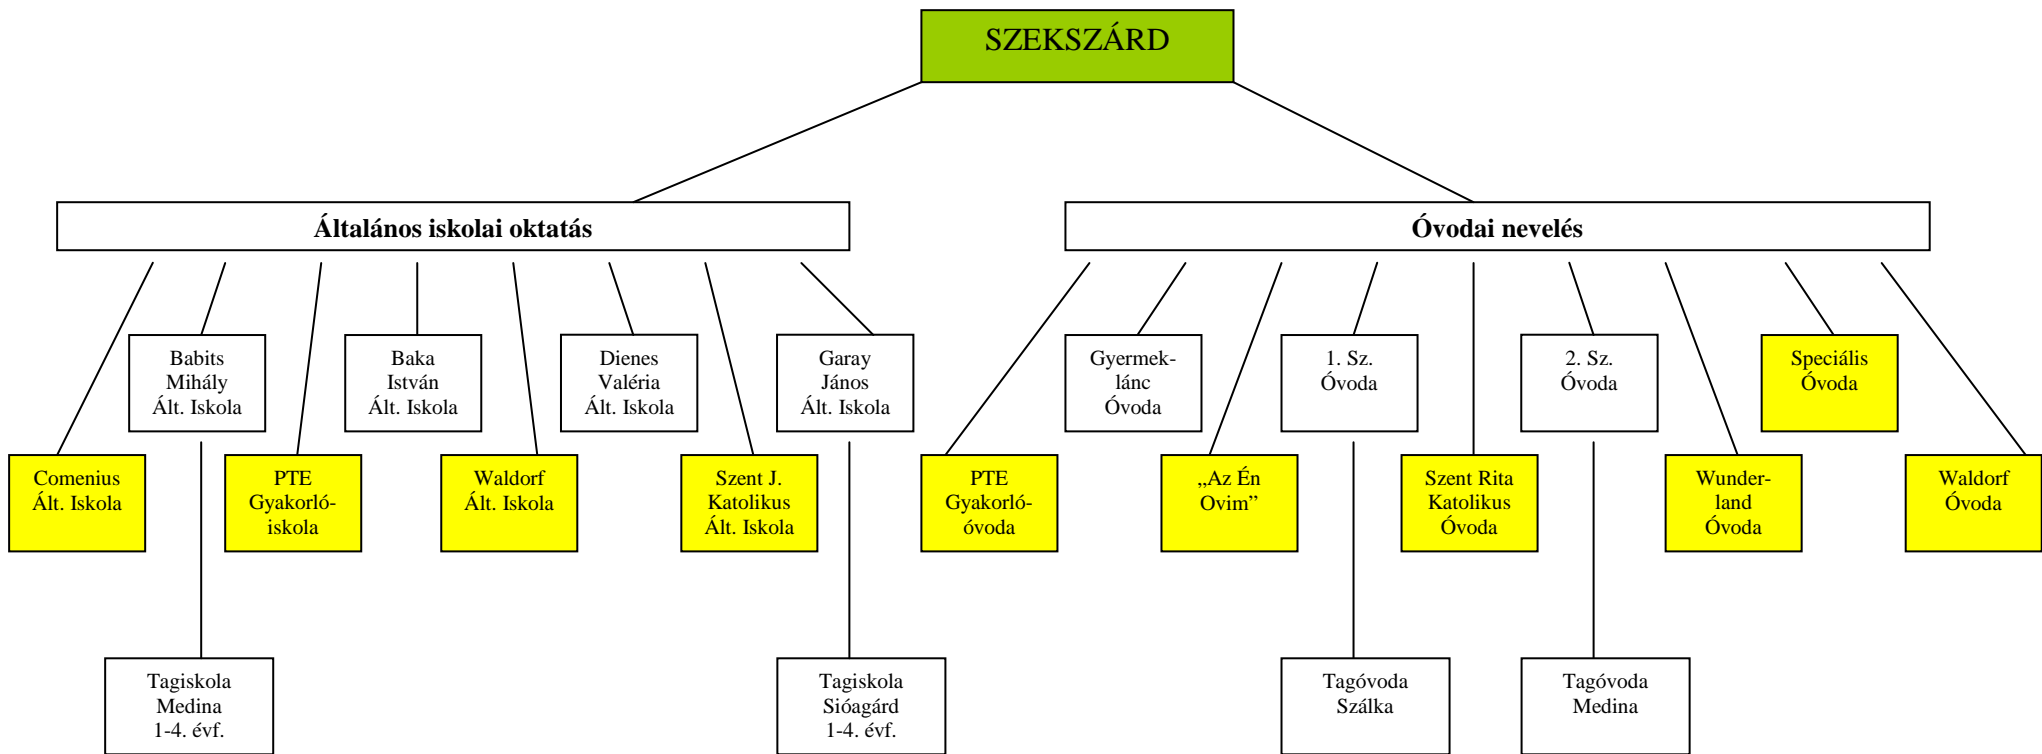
SZEKSZÁRD

Általános iskolai oktatás

Óvodai nevelés

Babits Mihály Ált. Iskola

Baka István Ált. Iskola

Dienes Valéria Ált. Iskola

Garay János Ált. Iskola

Gyermeklánc Óvoda

1. Sz. Óvoda

2. Sz. Óvoda

Speciális Óvoda

Comenius Ált. Iskola

PTE Gyakorlóiskola

Waldorf Ált. Iskola

Szent J. Katolikus Ált. Iskola

PTE Gyakorlóóvoda

„Az Én Ovim”

Szent Rita Katolikus Óvoda

Wunderland Óvoda

Waldorf Óvoda

Tagiskola Medina 1-4. évf.

Tagiskola Sióagárd 1-4. évf.

Tagóvoda Szálka

Tagóvoda Medina